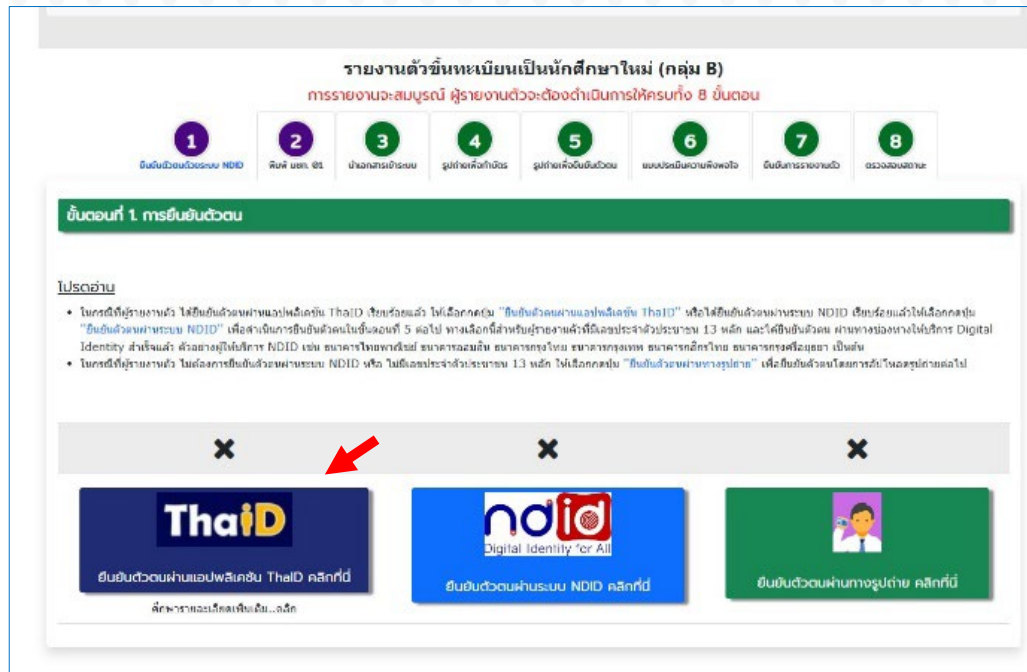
รายงานตัวขึ้นทะเบียนเป็นนักศึกษาใหม่ (กลุ่ม B)

การรายงานจะสมบูรณ์ ผู้รายงานตัวจะต้องดำเนินการให้ครบทั้ง 8 ขั้นตอน

1 ยืนยันตัวตนด้วยระบบ NDID
2 พิมพ์ มสธ. 01
3 นำเอกสารเข้าระบบ
4 รูปถ่ายเพื่อทำบัตร
5 รูปถ่ายเพื่อยืนยันตัวตน
6 แบบประเมินความพึงพอใจ
7 ยืนยันการรายงานตัว
8 ตรวจสอบสถานะ

ขั้นตอนที่ 1. การยืนยันตัวตน

โปรดอ่าน

• ในกรณีที่ผู้รายงานตัว ได้ยืนยันตัวตนผ่านแอปพลิเคชัน ThaiD เรียบร้อยแล้ว ให้เลือกกดปุ่ม "ยืนยันตัวตนผ่านแอปพลิเคชัน ThaiD" หรือได้ยืนยันตัวตนผ่านระบบ NDID เรียบร้อยแล้วให้เลือกกดปุ่ม "ยืนยันตัวตนผ่านระบบ NDID" เพื่อดำเนินการยืนยันตัวตนในขั้นตอนที่ 5 ต่อไป ทางเลือกนี้สำหรับผู้รายงานตัวที่มีเลขประจำตัวประชาชน 13 หลัก และได้ยืนยันตัวตน ผ่านทางช่องทางให้บริการ Digital Identity สำเร็จแล้ว ตัวอย่างผู้ให้บริการ NDID เช่น ธนาคารไทยพาณิชย์ ธนาคารออมสิน ธนาคารกรุงไทย ธนาคารกรุงเทพ ธนาคารกสิกรไทย ธนาคารกรุงศรีอยุธยา เป็นต้น
• ในกรณีที่ผู้รายงานตัว ไม่ต้องการยืนยันตัวตนผ่านระบบ NDID หรือ ไม่มีเลขประจำตัวประชาชน 13 หลัก ให้เลือกกดปุ่ม "ยืนยันตัวตนผ่านทางรูปถ่าย" เพื่อยืนยันตัวตนโดยการอัปโหลดรูปถ่ายต่อไป

✖ ✖ ✖

ThaiD
ยืนยันตัวตนผ่านแอปพลิเคชัน ThaiD คลิกที่นี่
ศึกษารายละเอียดเพิ่มเติม...คลิก

ndid
Digital Identity for All
ยืนยันตัวตนผ่านระบบ NDID คลิกที่นี่

ยืนยันตัวตนผ่านทางรูปถ่าย คลิกที่นี่